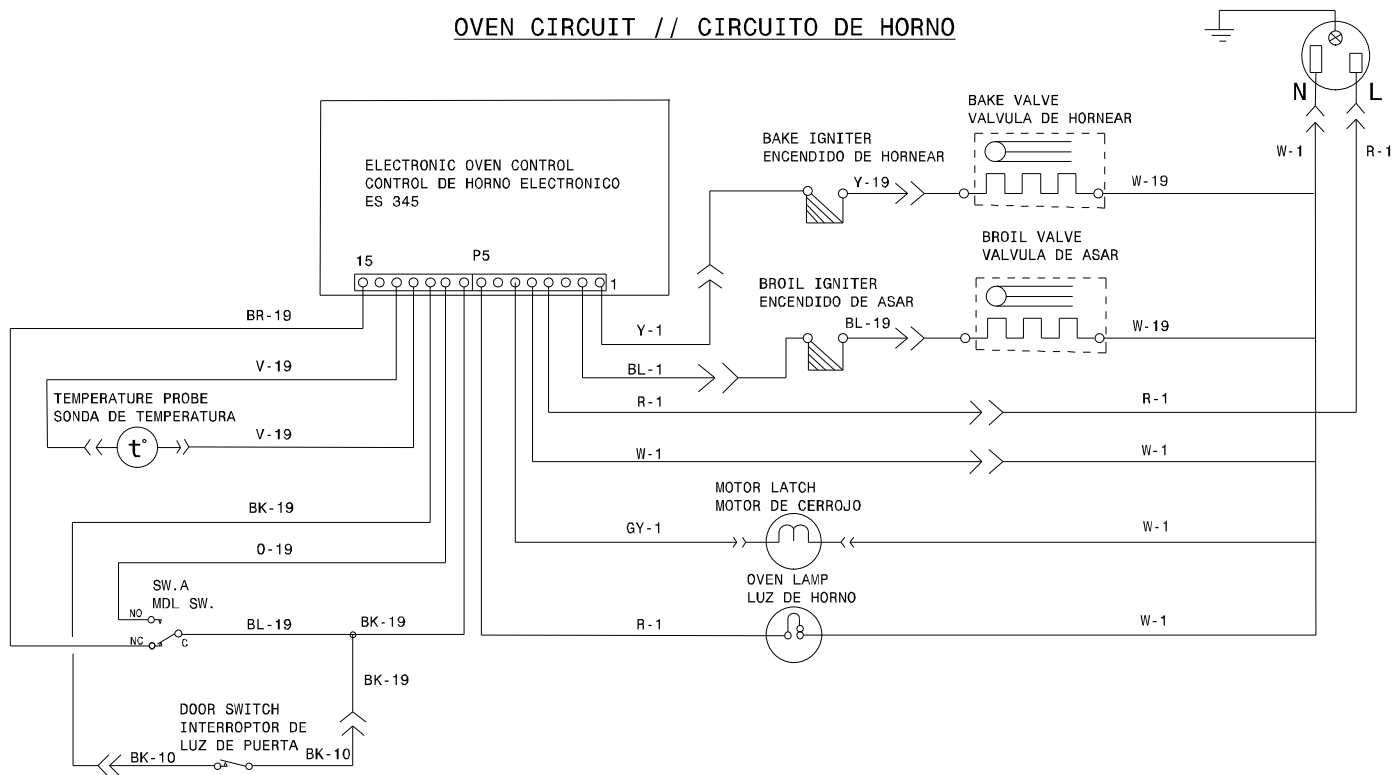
OVEN CIRCUIT // CIRCUITO DE HORNO

N L

W-1 R-1

ELECTRONIC OVEN CONTROL
CONTROL DE HORNO ELECTRONICO
ES 345

15 P5 1

BAKE VALVE
VALVULA DE HORNEAR

BAKE IGNITER
ENCENDIDO DE HORNEAR

Y-19 W-19

BROIL VALVE
VALVULA DE ASAR

BROIL IGNITER
ENCENDIDO DE ASAR

BL-19 W-19

BR-19

Y-1

V-19

BL-1

TEMPERATURE PROBE
SONDA DE TEMPERATURA

R-1 R-1

V-19

W-1 W-1

BK-19

MOTOR LATCH
MOTOR DE CERROJO

GY-1 W-1

O-19

SW.A
MDL SW.

NO

OVEN LAMP
LUZ DE HORNO

NC C

BL-19 BK-19

R-1 W-1

BK-19

DOOR SWITCH
INTERROPTOR DE
LUZ DE PUERTA

BK-10 BK-10